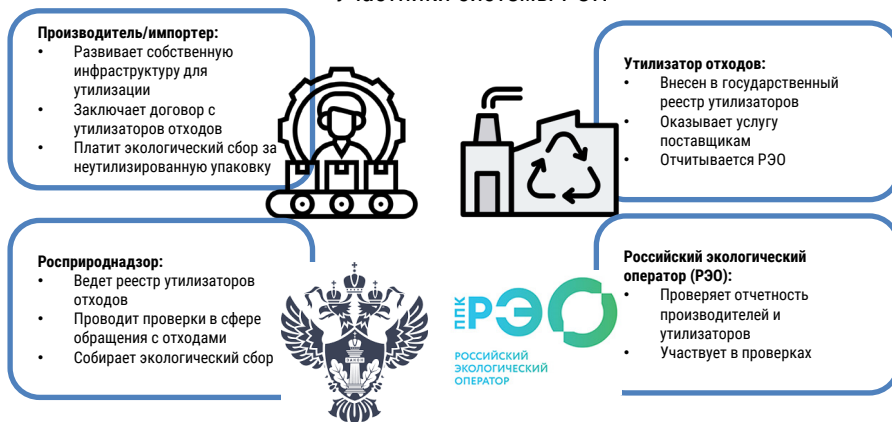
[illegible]

**Производитель/импортер:**
- Развивает собственную инфраструктуру для утилизации
- Заключает договор с утилизаторов отходов
- Платит экологический сбор за неутилизированную упаковку

**Утилизатор отходов:**
- Внесен в государственный реестр утилизаторов
- Оказывает услугу поставщикам
- Отчитывается РЭО

**Росприроднадзор:**
- Ведет реестр утилизаторов отходов
- Проводит проверки в сфере обращения с отходами
- Собирает экологический сбор

ППК РЭО
РОССИЙСКИЙ ЭКОЛОГИЧЕСКИЙ ОПЕРАТОР

**Российский экологический оператор (РЭО):**
- Проверяет отчетность производителей и утилизаторов
- Участвует в проверках